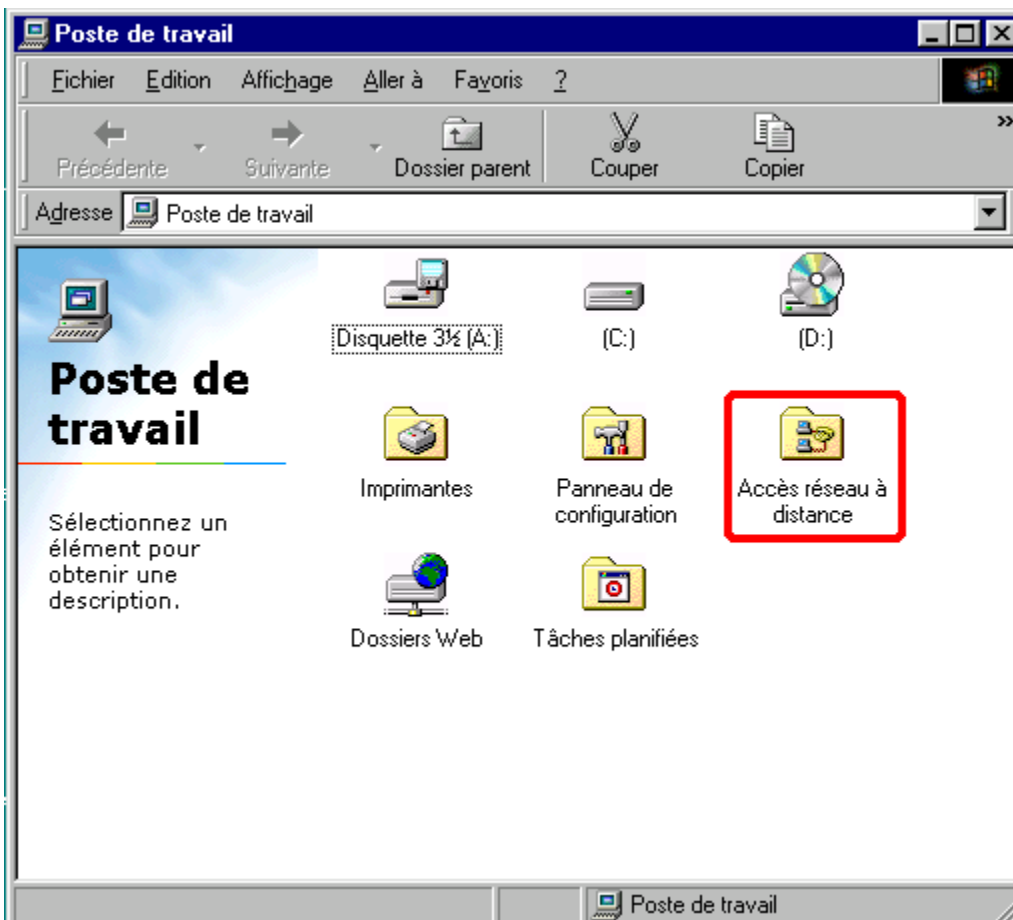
Poste de travail

Fichier Edition Affichage Aller à Favoris ?

Précédente Suivante Dossier parent Couper Copier

Adresse Poste de travail

Poste de travail

Sélectionnez un élément pour obtenir une description.

Disquette 3½ (A:)

(C:)

(D:)

Imprimantes

Panneau de configuration

Accès réseau à distance

Dossiers Web

Tâches planifiées

Poste de travail